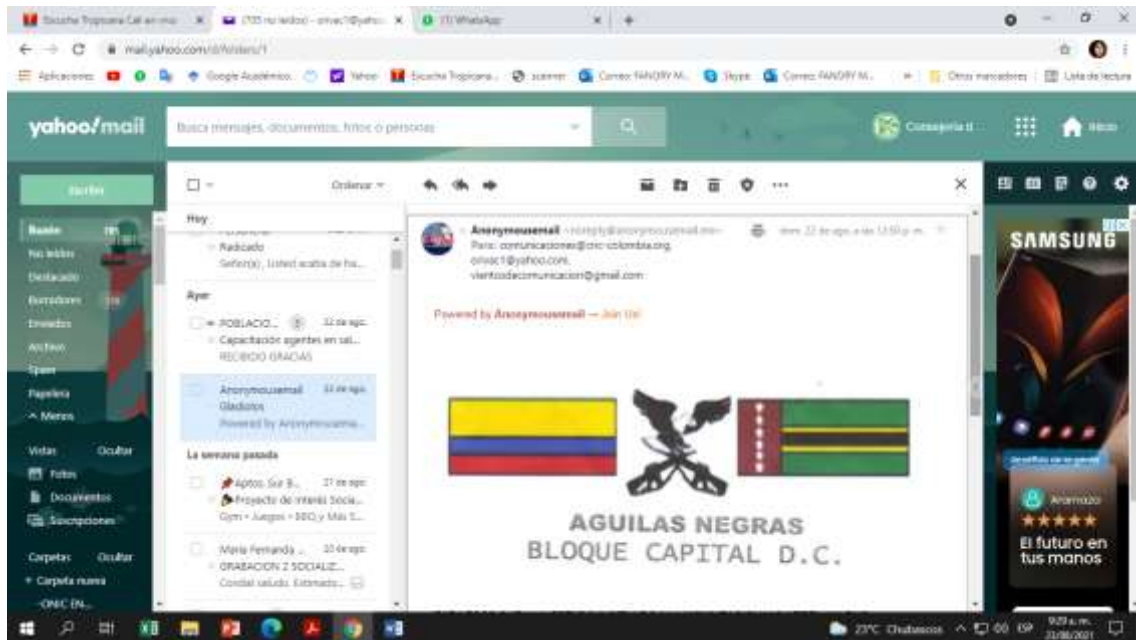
Escucha Tropicana Cali en vivo | (705 no leídos) - onivac1@yahoo | (1) WhatsApp

mail.yahoo.com/d/folders/1

Aplicaciones | Google Académico | Yahoo | Escucha Tropicana | scanner | Correo: FANORY M... | Skype | Correo: FANORY M... | Otros marcadores | Lista de lectura

yahoo/mail

Busca mensajes, documentos, fotos o personas

Consejería II | Inicio

Escribir

Bandeja | No leídos | Destacado | Borradores | Enviados | Archivo | Spam | Papelera | ^ Menos

Vistas Ocultar
Fotos
Documentos
Suscripciones

Carpetas Ocultar
+ Carpeta nueva
ONIC EN...

Ordenar

Hoy

Radicado
Señor(a), Usted acaba de ha...

Ayer

POBLACIO... 3 | 22 de ago.
Capacitación agentes en sal...
RECIBIDO GRACIAS

Anonymousemail | 22 de ago.
Gladiolos
Powered by Anonymousema...

La semana pasada

Aptos. Sur B... | 21 de ago.
Proyecto de interés Socia...
Gym • Juegos • BBQ y Más S...

Maria Fernanda ... | 20 de ago.
GRABACION 2 SOCIALIZ...
Cordial saludo. Estimado...

Anonymousemail <noreply@anonymousemail.me>
Para: comunicaciones@cric-colombia.org, onivac1@yahoo.com, vientosdecomunicacion@gmail.com

dom, 22 de ago. a las 12:50 p. m.

Powered by Anonymousemail — Join Us!

AGUILAS NEGRAS
BLOQUE CAPITAL D.C.

SAMSUNG

El futuro en tus manos

23°C Chubascos | ESP | 9:23 a. m. 23/08/2021